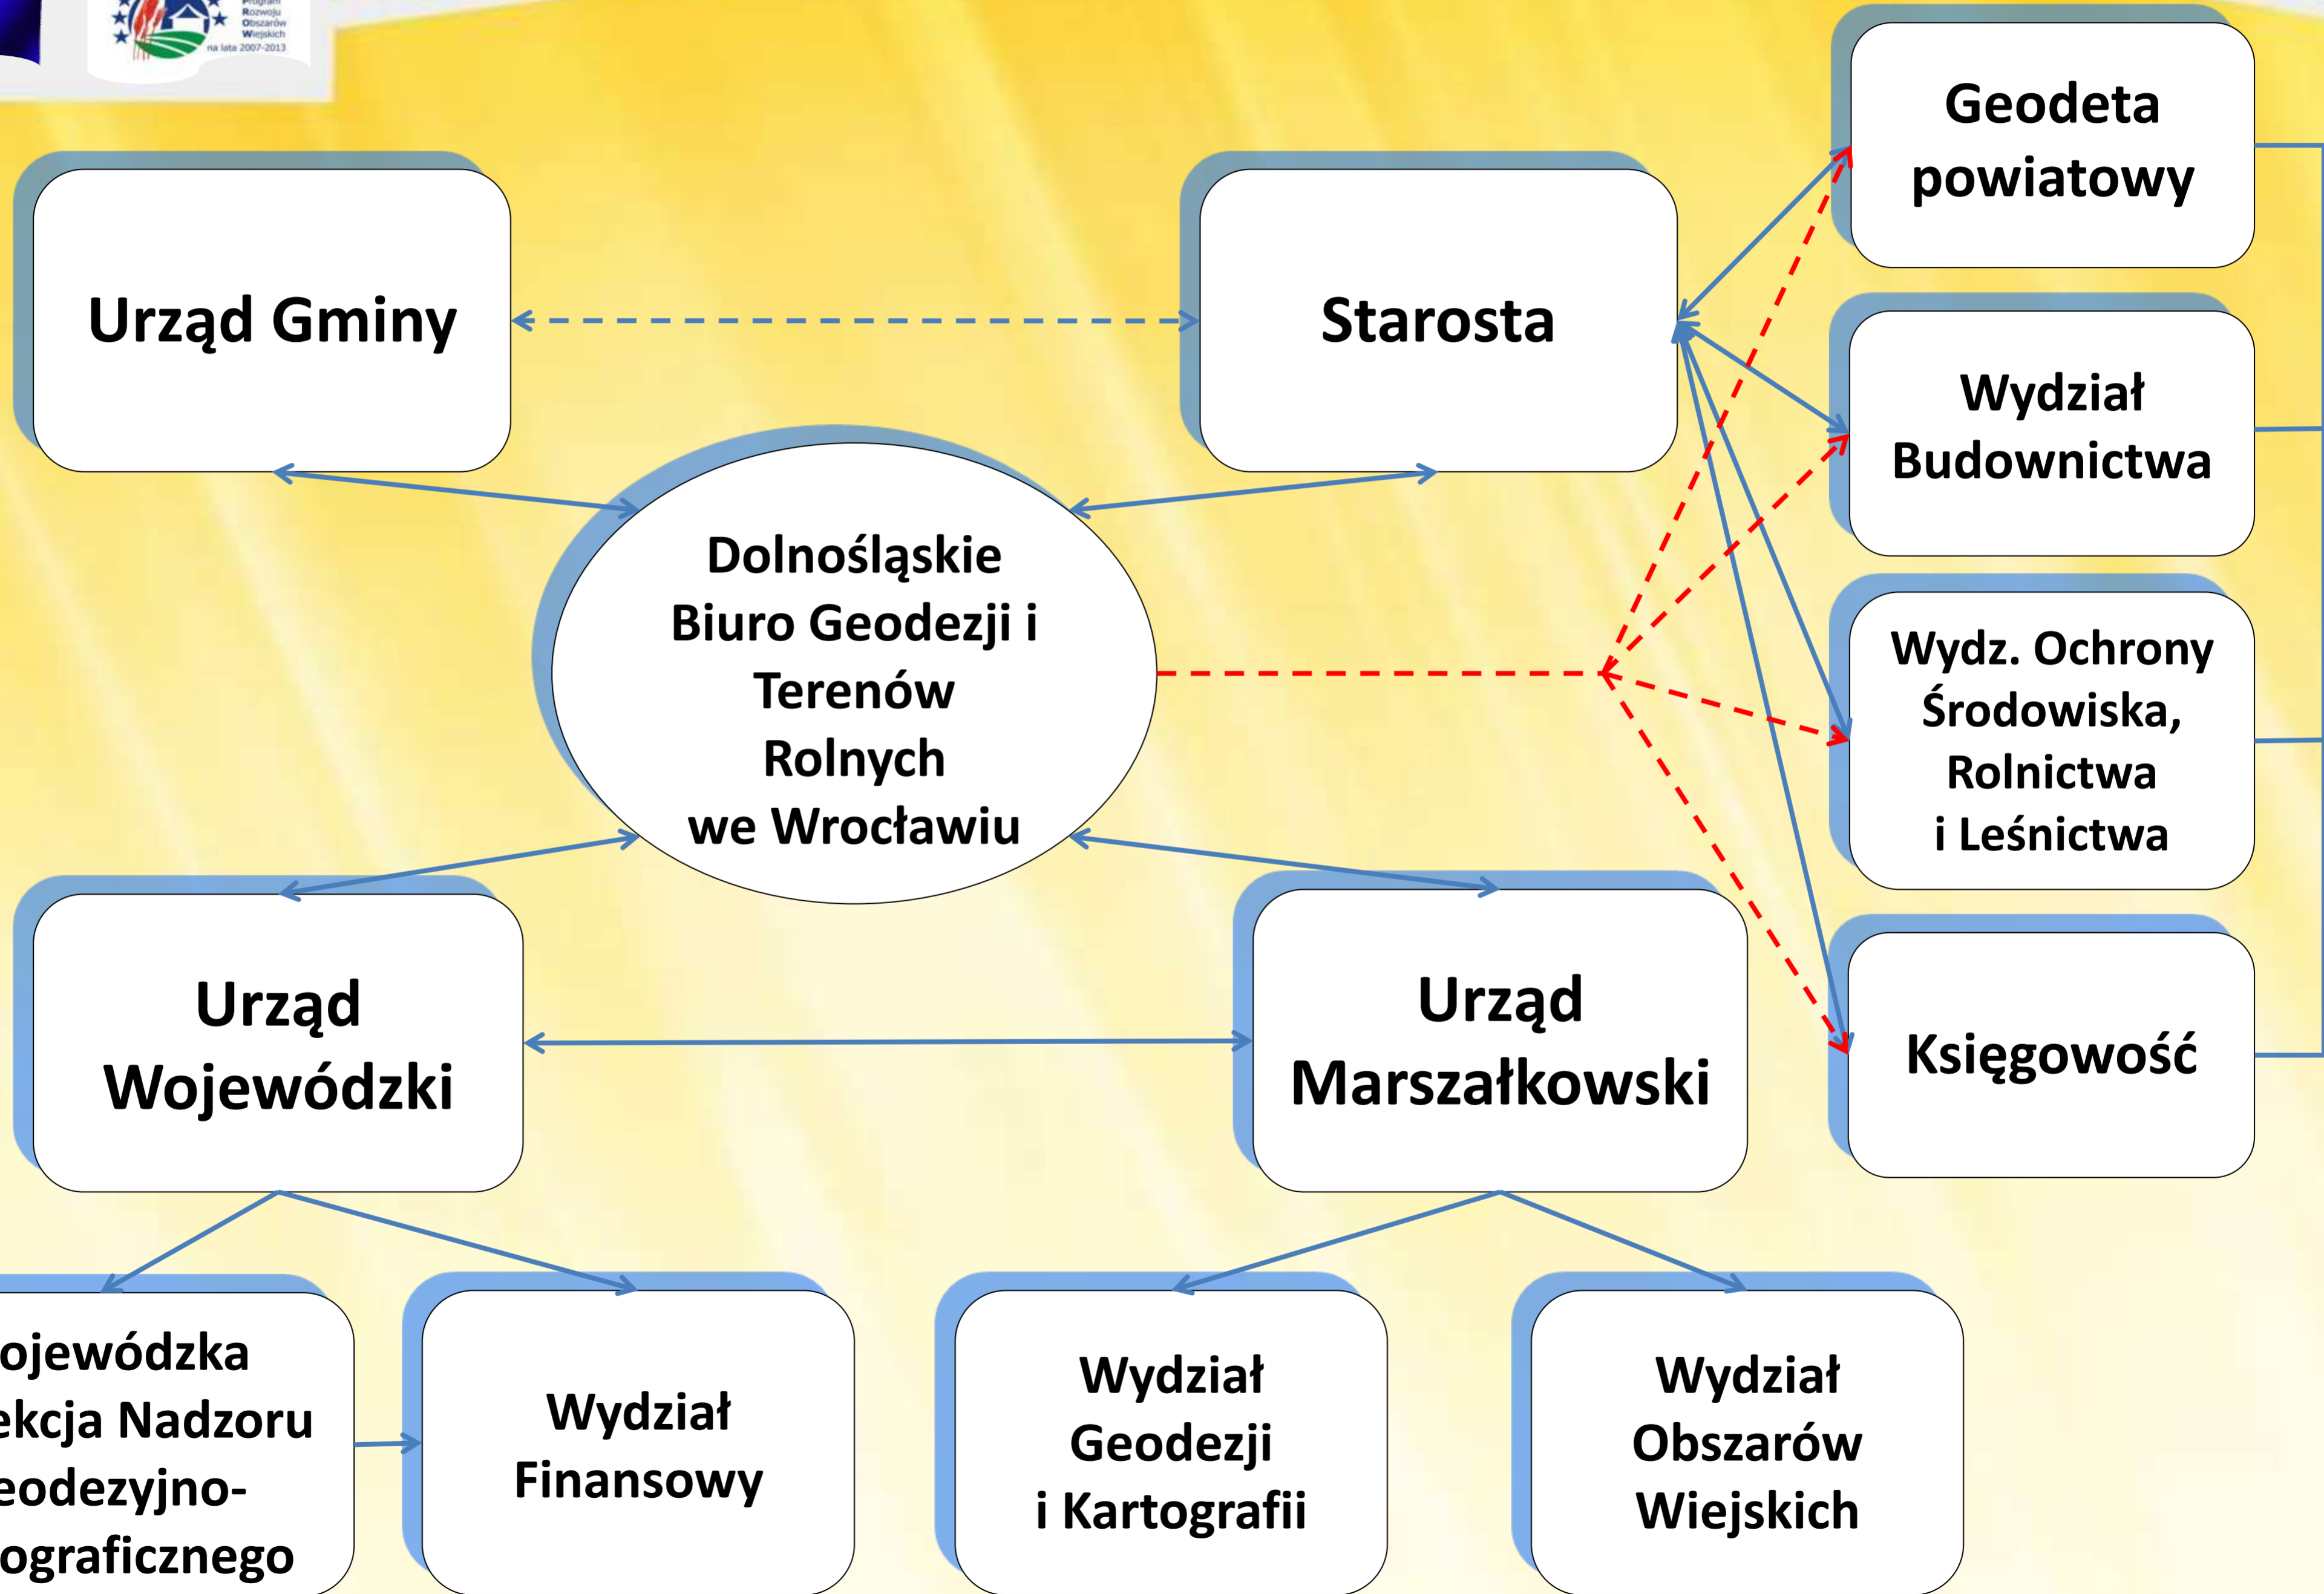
Program Rozwoju Obszarów Wiejskich na lata 2007-2013

Urząd Gminy

Starosta

Geodeta powiatowy

Wydział Budownictwa

Dolnośląskie Biuro Geodezji i Terenów Rolnych we Wrocławiu

Wydz. Ochrony Środowiska, Rolnictwa i Leśnictwa

Urząd Wojewódzki

Urząd Marszałkowski

Księgowość

ojewódzka ekcja Nadzoru eodezyjno- ograficznego

Wydział Finansowy

Wydział Geodezji i Kartografii

Wydział Obszarów Wiejskich